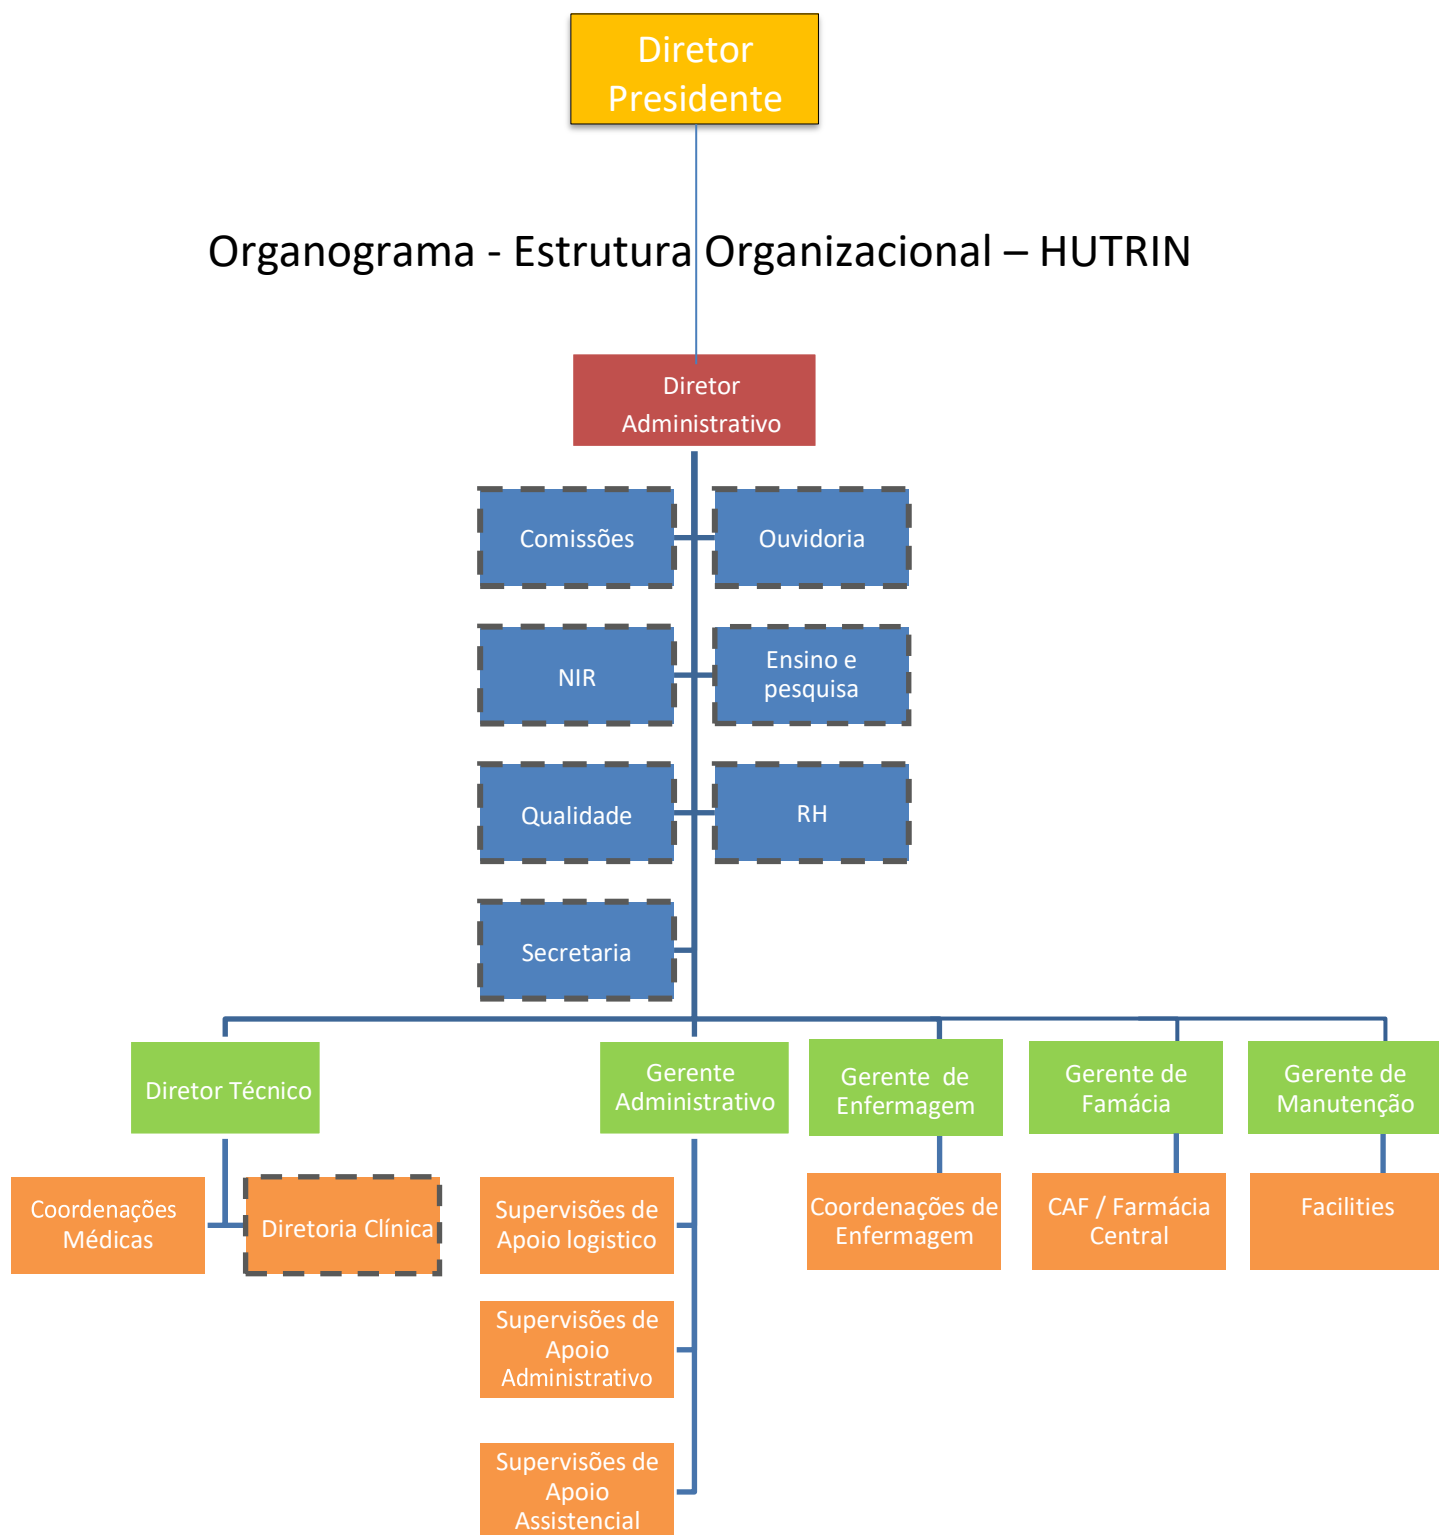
Diretor Presidente

Organograma - Estrutura Organizacional – HUTRIN

Diretor Administrativo

Comissões

Ouvidoria

NIR

Ensino e pesquisa

Qualidade

RH

Secretaria

Diretor Técnico

Gerente Administrativo

Gerente de Enfermagem

Gerente de Famácia

Gerente de Manutenção

Coordenações Médicas

Diretoria Clínica

Supervisões de Apoio logistico

Coordenações de Enfermagem

CAF / Farmácia Central

Facilities

Supervisões de Apoio Administrativo

Supervisões de Apoio Assistencial